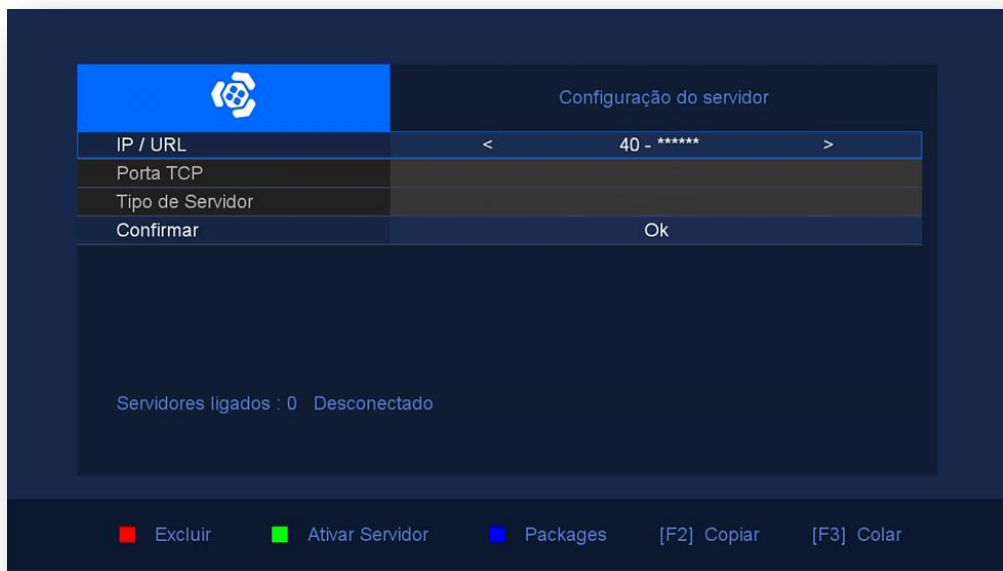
Configuração do servidor

| IP / URL | < 40 - ****** > |
|---|---|
| Porta TCP | |
| Tipo de Servidor | |
| Confirmar | Ok |

Servidores ligados : 0 Desconectado

Excluir Ativar Servidor Packages [F2] Copiar [F3] Colar